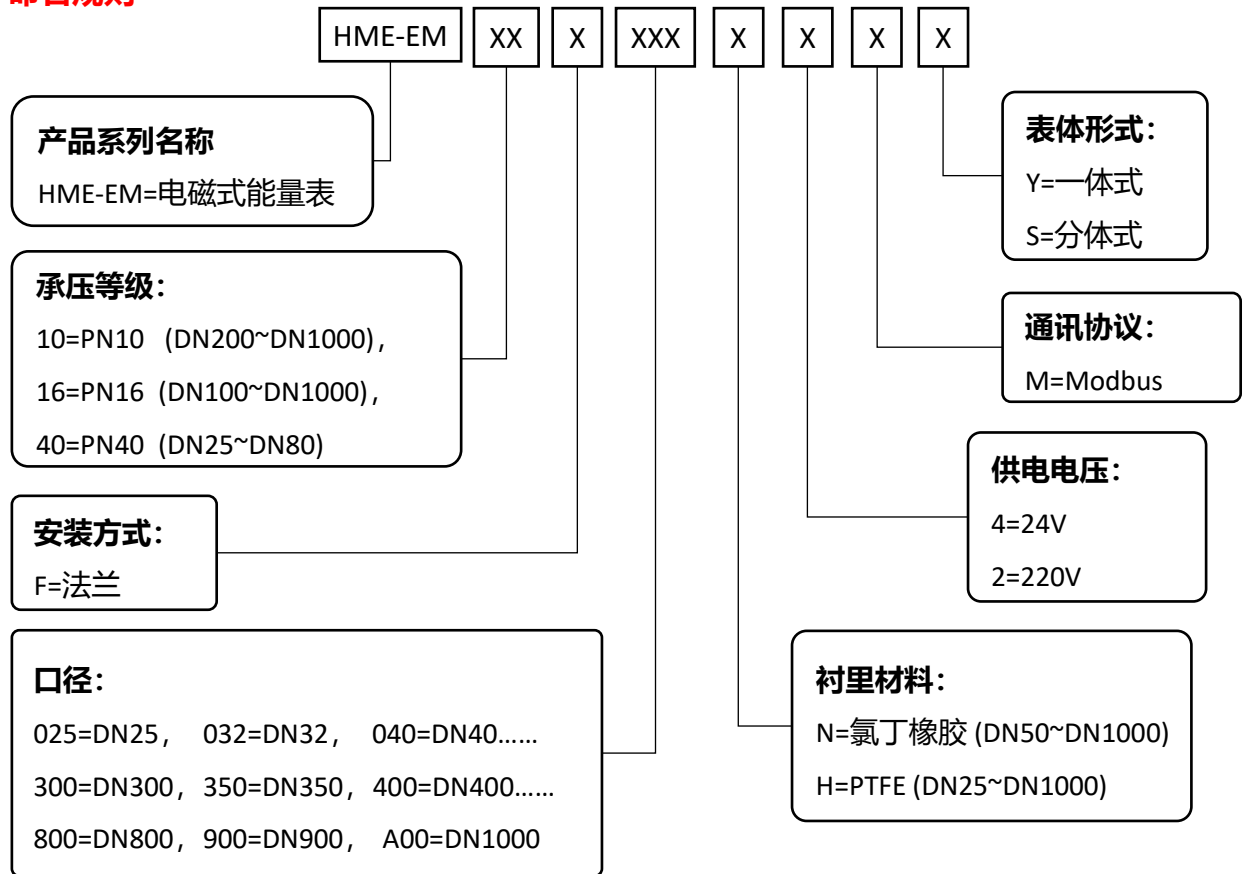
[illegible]

HME-EM XX X XXX X X X X

产品系列名称
HME-EM=电磁式能量表

承压等级：
10=PN10 (DN200~DN1000)，
16=PN16 (DN100~DN1000)，
40=PN40 (DN25~DN80)

安装方式：
F=法兰

口径：
025=DN25， 032=DN32， 040=DN40……
300=DN300，350=DN350，400=DN400……
800=DN800，900=DN900， A00=DN1000

表体形式：
Y=一体式
S=分体式

通讯协议：
M=Modbus

供电电压：
4=24V
2=220V

衬里材料：
N=氯丁橡胶 (DN50~DN1000)
H=PTFE (DN25~DN1000)